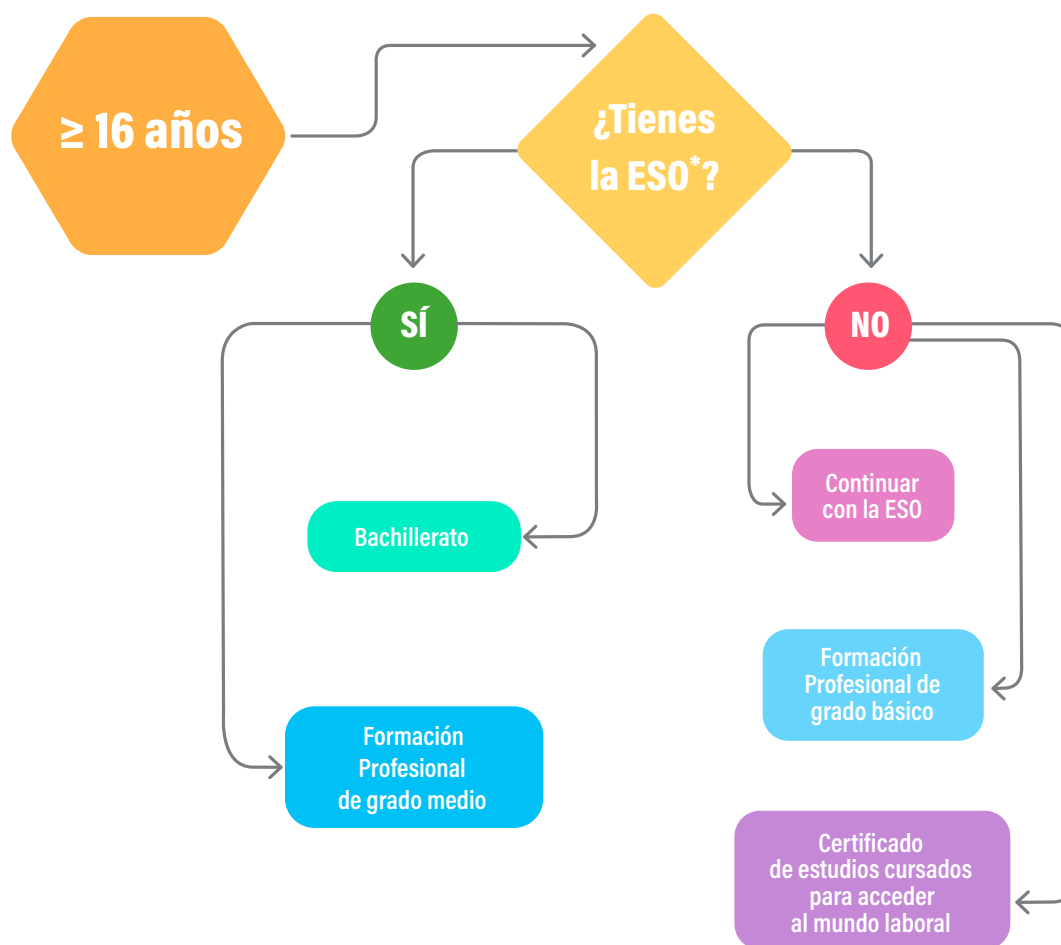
$\geq$ 16 años

¿Tienes la ESO*?

SÍ

NO

Bachillerato

Formación Profesional de grado medio

Continuar con la ESO

Formación Profesional de grado básico

Certificado de estudios cursados para acceder al mundo laboral